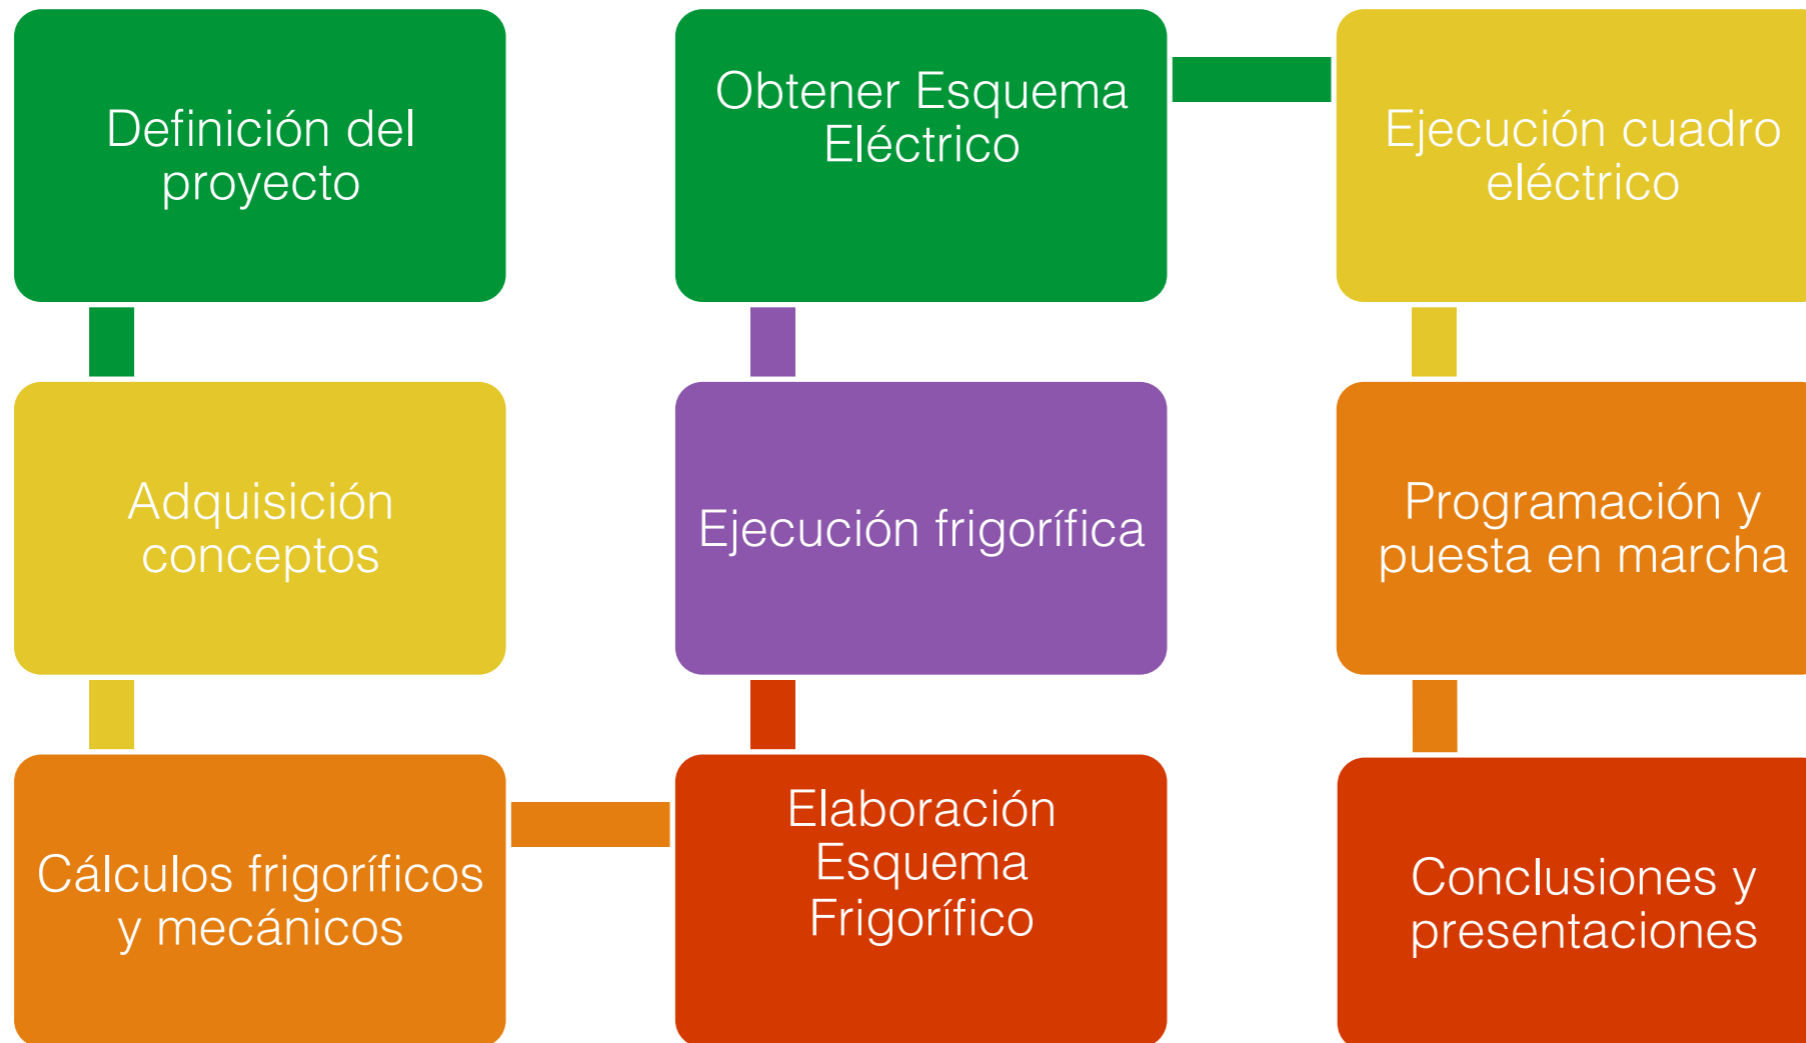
Definición del proyecto

Adquisición conceptos

Cálculos frigoríficos y mecánicos

Elaboración Esquema Frigorífico

Ejecución frigorífica

Obtener Esquema Eléctrico

Ejecución cuadro eléctrico

Programación y puesta en marcha

Conclusiones y presentaciones